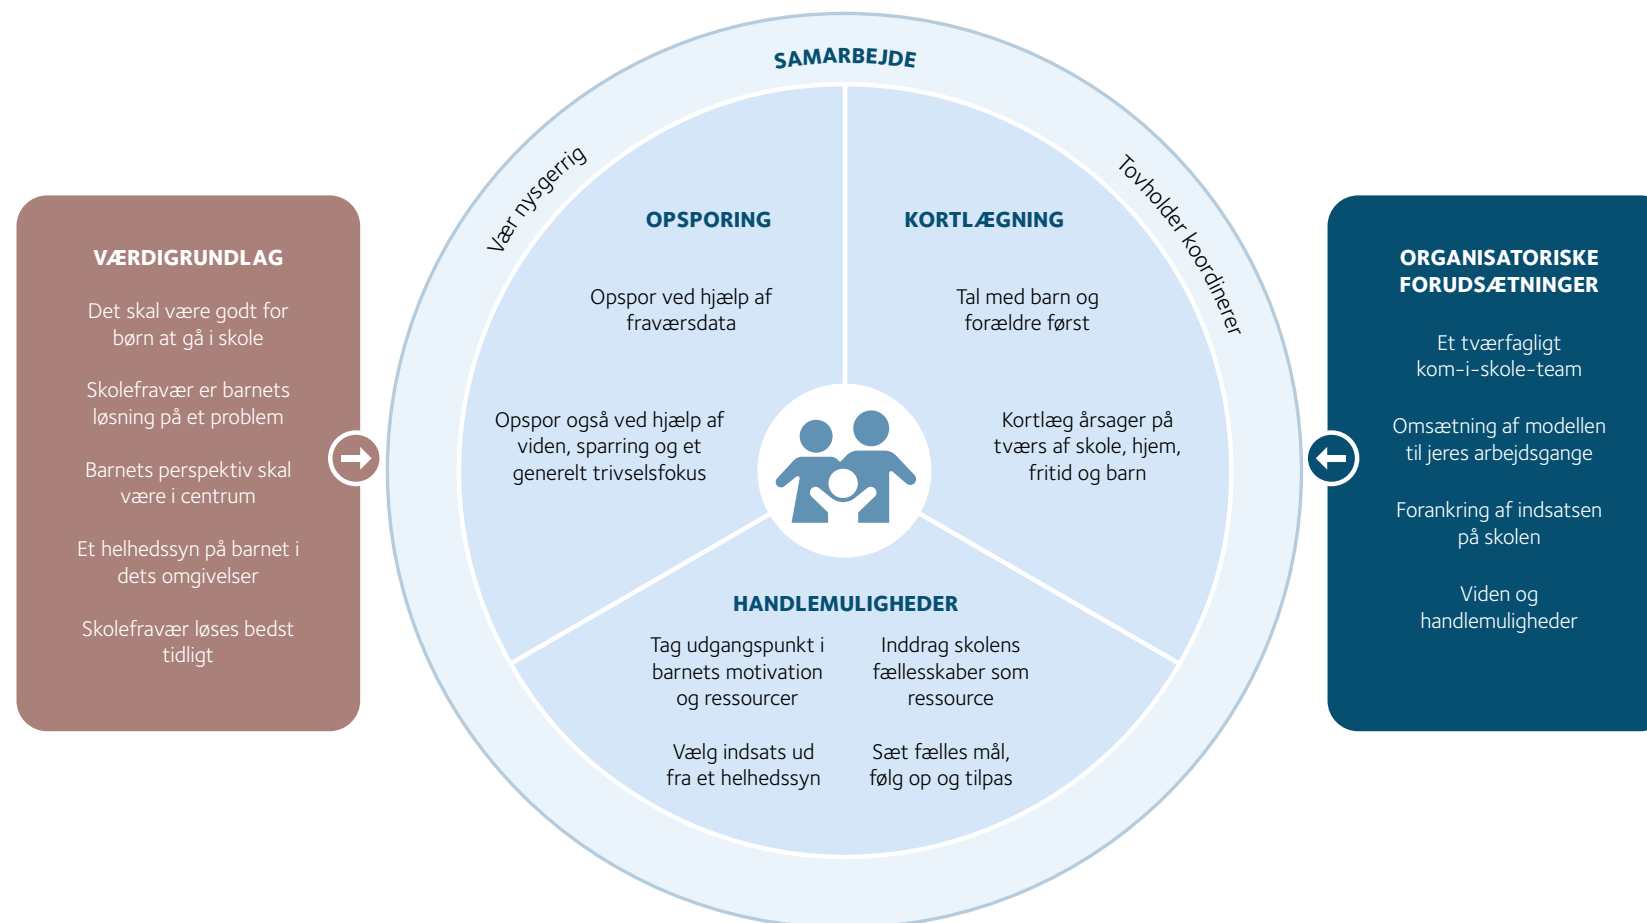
VÆRDIGRUNDLAG

Det skal være godt for børn at gå i skole

Skolefravær er barnets løsning på et problem

Barnets perspektiv skal være i centrum

Et helhedssyn på barnet i dets omgivelser

Skolefravær løses bedst tidligt

SAMARBEJDE

Vær nysgerrig

Tovholder koordinerer

OPSPORING

Opspor ved hjælp af fraværsdata

Opspor også ved hjælp af viden, sparring og et generelt trivselsfokus

KORTLÆGNING

Tal med barn og forældre først

Kortlæg årsager på tværs af skole, hjem, fritid og barn

HANDLEMULIGHEDER

Tag udgangspunkt i barnets motivation og ressourcer

Inddrag skolens fællesskaber som ressource

Vælg indsats ud fra et helhedssyn

Sæt fælles mål, følg op og tilpas

ORGANISATORISKE FORUDSÆTNINGER

Et tværfagligt kom-i-skole-team

Omsætning af modellen til jeres arbejdsgange

Forankring af indsatsen på skolen

Viden og handlemuligheder